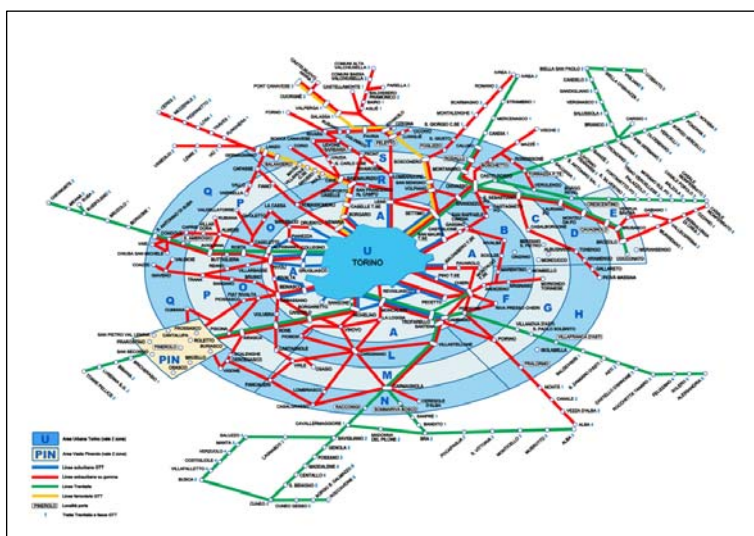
U
TORINO

A
B
C
D
E
F
G
H
L
M
N
O
P
Q
R
S
T

PIN
PINEROLO

SETTIMO
CHIVASSO
MONCALIERI
IVREA
ALBA
BRA
CUNEO
SALUZZO
PINEROLO
CARMAGNOLA
RIVOLI
AVIGLIANA
SUSA
CASELLE T.SE
VOLPIANO
RIVAROLO C.SE
CUORGNÈ
LANZO T.SE
CIRIÈ
POIRINO
CHIERI
ASTI
BIELLA SAN PAOLO
SANTHIÀ
VERCELLI
CASALE M.TO
ALESSANDRIA
RACCONIGI
SAVIGLIANO
FOSSANO
CAVALLERMAGGIORE
SOMMARIVA BOSCO

U Area Urbana Torino (tutte 2 zone)
PIN Area Vasta Pinerolo (tutte 2 zone)
Linea suburbana GTT
Linea extraurbana su gomma
Linea Trenitalia
Linea ferroviaria GTT
PINEROLO Località porta
Tratta Trenitalia a tasso GTT